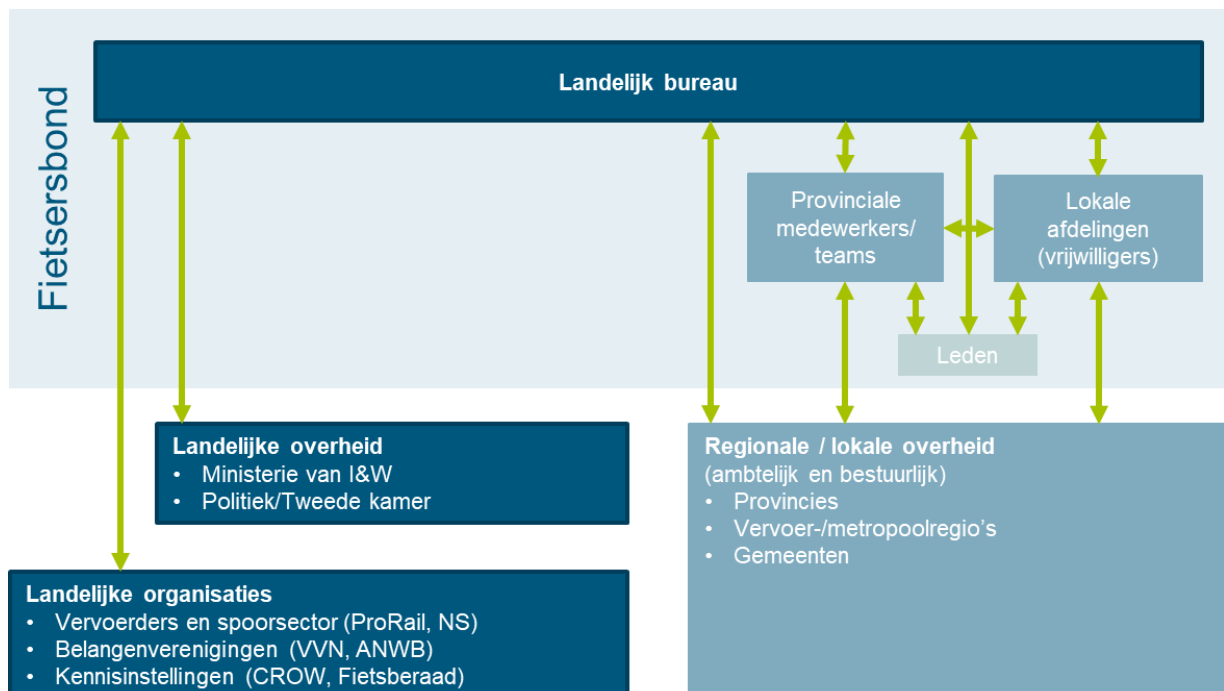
Fietsersbond

Landelijk bureau

Provinciale medewerkers/ teams

Lokale afdelingen (vrijwilligers)

Leden

Landelijke overheid
• Ministerie van I&W
• Politiek/Tweede kamer

Regionale / lokale overheid
(ambtelijk en bestuurlijk)
• Provincies
• Vervoer-/metropoolregio's
• Gemeenten

Landelijke organisaties
• Vervoerders en spoorsector (ProRail, NS)
• Belangenverenigingen (VVN, ANWB)
• Kennisinstellingen (CROW, Fietsberaad)